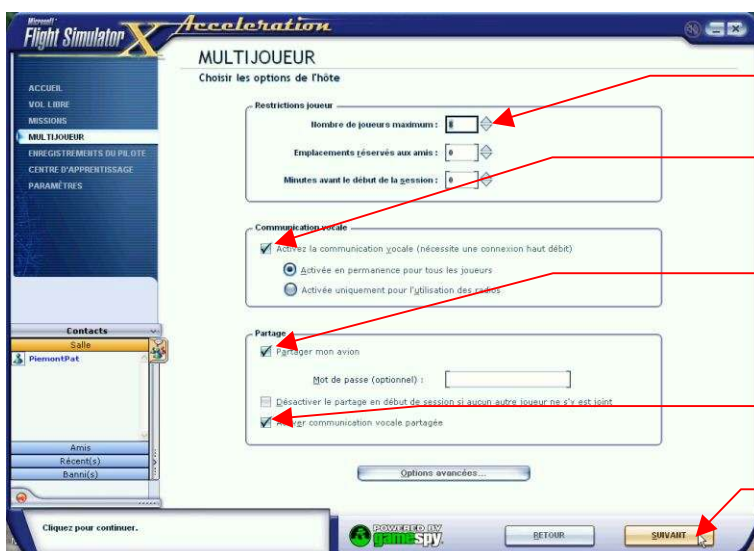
Microsoft Flight Simulator X Acceleration

MULTIJOUEUR

Choisir les options de l'hôte

ACCUEIL
VOL LIBRE
MISSIONS
MULTIJOUEUR
ENREGISTREMENTS DU PILOTE
CENTRE D'APPRENTISSAGE
PARAMÈTRES

Restrictions joueur
Nombre de joueurs maximum : 8
Emplacements réservés aux amis : 0
Minutes avant le début de la session : 0

Communication vocale
Activez la communication vocale (nécessite une connexion haut débit)
Activée en permanence pour tous les joueurs
Activée uniquement pour l'utilisation des radios

Partage
Partager mon avion
Mot de passe (optionnel) :
Désactiver le partage en début de session si aucun autre joueur ne s'y est joint
Activer communication vocale partagée

Options avancées...

Contacts
Salle
PiemontPat
Amis
Récent(s)
Banni(s)

Cliquez pour continuer.

POWERED BY gamespy

RETOUR
SUIVANT